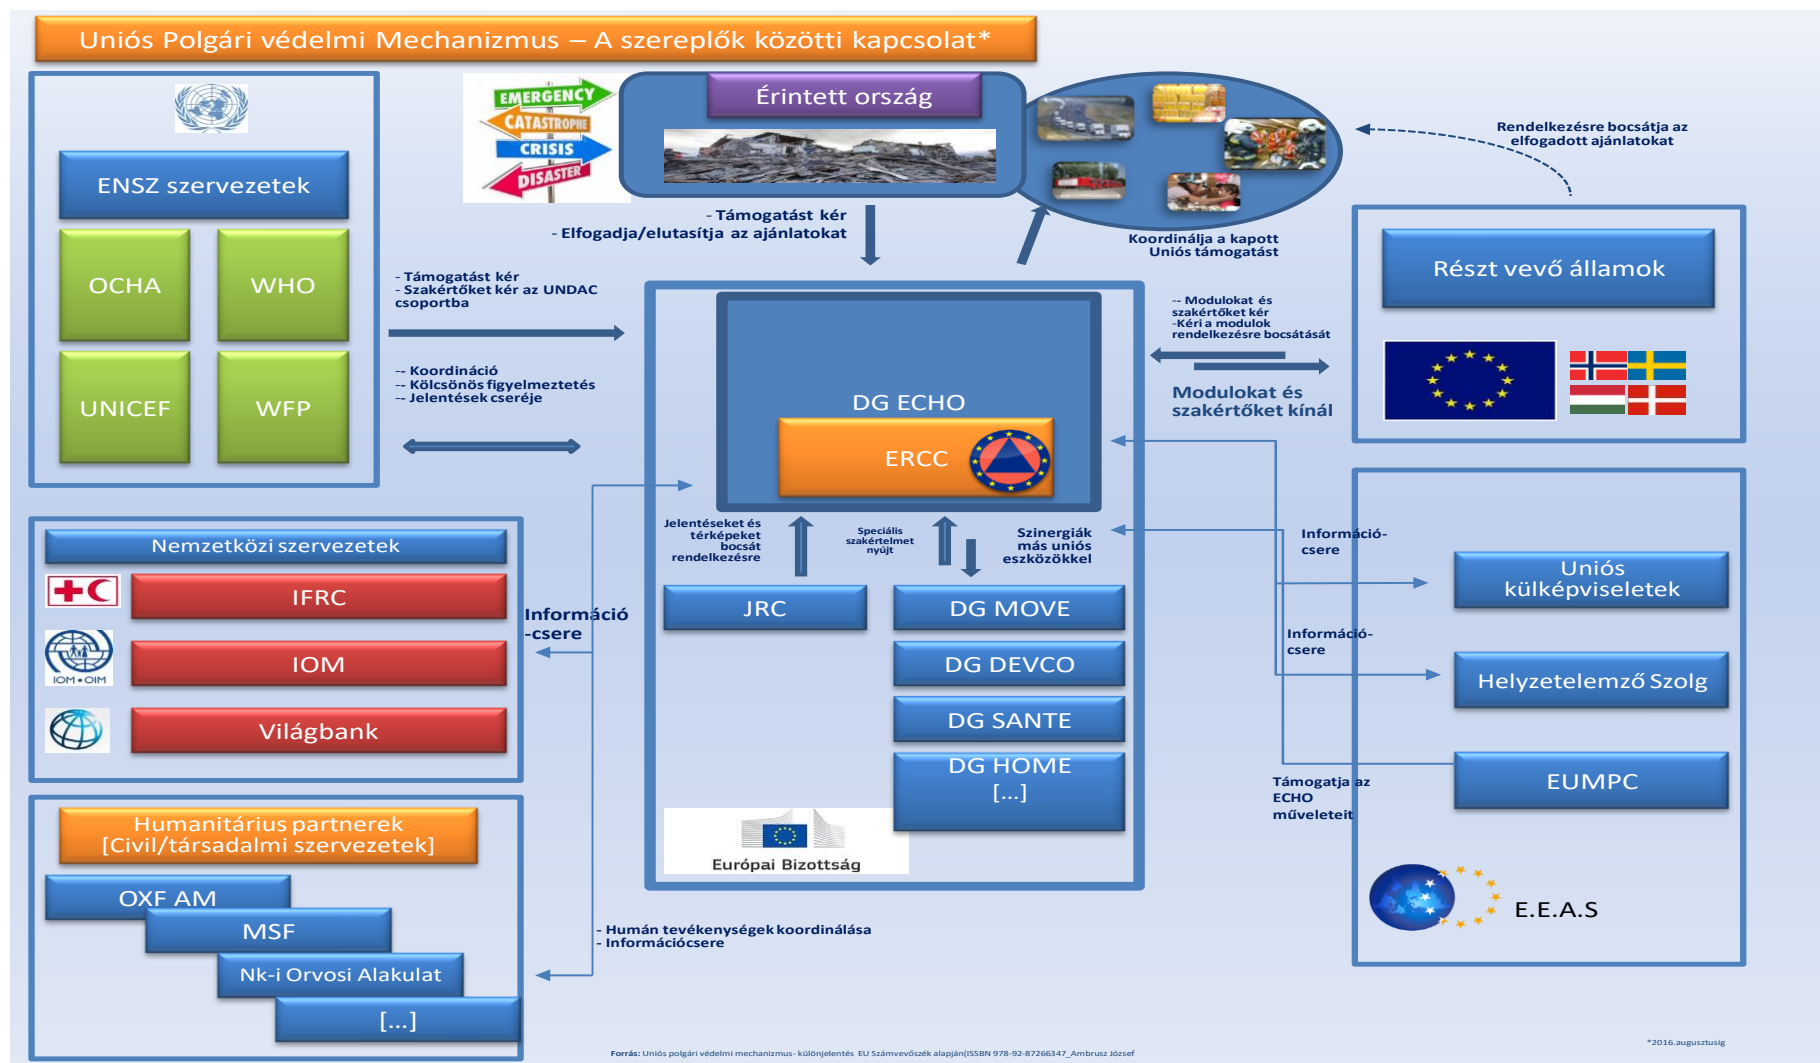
Uniós Polgári védelmi Mechanizmus – A szereplők közötti kapcsolat*

ENSZ szervezetek

OCHA

WHO

UNICEF

WFP

EMERGENCY
CATASTROPHE
CRISIS
DISASTER

Érintett ország

- Támogatást kér
- Elfogadja/elutasítja az ajánlatokat

Koordinálja a kapott Uniós támogatást

Rendelkezésre bocsátja az elfogadott ajánlatokat

Részt vevő államok

- Támogatást kér
- Szakértőket kér az UNDAC csoportba

-- Koordináció
-- Kölcsönös figyelmeztetés
-- Jelentések cseréje

-- Modulokat és szakértőket kér
-Kéri a modulok rendelkezésre bocsátását

Modulokat és szakértőket kínál

DG ECHO

ERCC

Jelentéseket és térképeket bocsát rendelkezésre

Speciális szakértelmet nyújt

Szinergiák más uniós eszközökkel

Információ-csere

Nemzetközi szervezetek

IFRC

IOM • OIM

IOM

Világbank

Információ -csere

JRC

DG MOVE

DG DEVCO

DG SANTE

DG HOME
[...]

Uniós külképviseletek

Információ-csere

Helyzetelemző Szolg

Támogatja az ECHO műveleteit

EUMPC

Európai Bizottság

Humanitárius partnerek [Civil/társadalmi szervezetek]

OXF AM

MSF

Nk-i Orvosi Alakulat

[...]

- Humán tevékenységek koordinálása
- Információcsere

E.E.A.S

Forrás: Uniós polgári védelmi mechanizmus- különjelentés EU Számvevőszék alapján(ISSBN 978-92-87266347_Ambrusz József

*2016.augusztusig